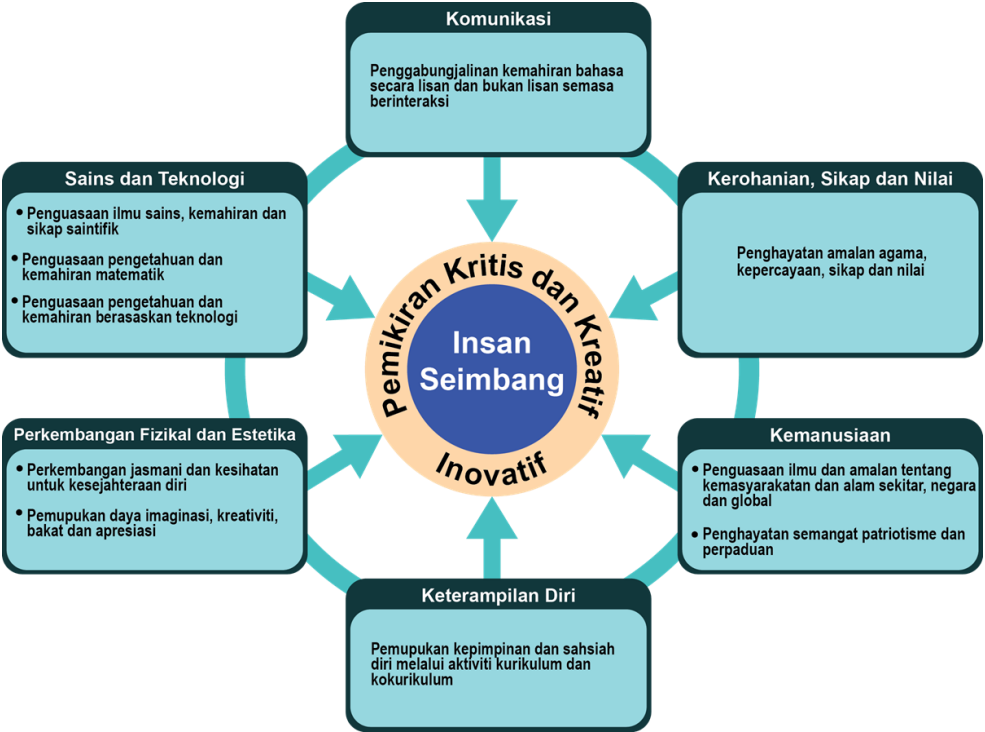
Komunikasi

Penggabungjalinan kemahiran bahasa secara lisan dan bukan lisan semasa berinteraksi

Sains dan Teknologi

• Penguasaan ilmu sains, kemahiran dan sikap saintifik

• Penguasaan pengetahuan dan kemahiran matematik

• Penguasaan pengetahuan dan kemahiran berasaskan teknologi

Kerohanian, Sikap dan Nilai

Penghayatan amalan agama, kepercayaan, sikap dan nilai

Pemikiran Kritis dan Kreatif

Insan Seimbang

Inovatif

Perkembangan Fizikal dan Estetika

• Perkembangan jasmani dan kesihatan untuk kesejahteraan diri

• Pemupukan daya imaginasi, kreativiti, bakat dan apresiasi

Kemanusiaan

• Penguasaan ilmu dan amalan tentang kemasyarakatan dan alam sekitar, negara dan global

• Penghayatan semangat patriotisme dan perpaduan

Keterampilan Diri

Pemupukan kepimpinan dan sahsiah diri melalui aktiviti kurikulum dan kokurikulum